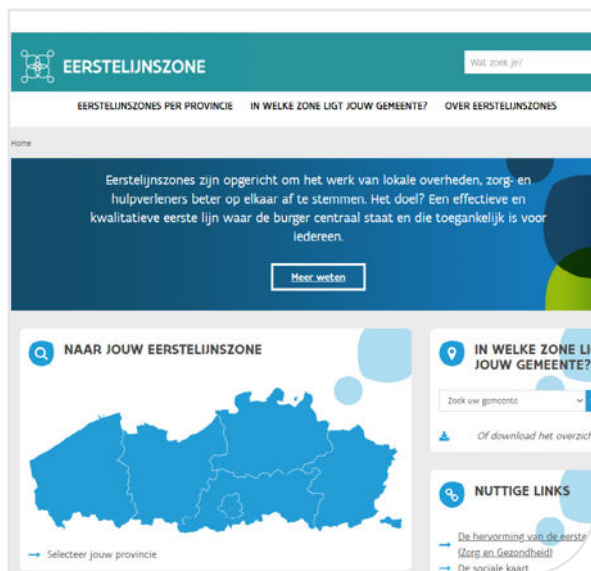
EERSTELIJNSZONE

Wat zoek je?

EERSTELIJNSZONES PER PROVINCIE IN WELKE ZONE LIGT JOUW GEMEENTE? OVER EERSTELIJNSZONES

Home

Eerstelijnszones zijn opgericht om het werk van lokale overheden, zorg- en hulpverleners beter op elkaar af te stemmen. Het doel? Een effectieve en kwalitatieve eerste lijn waar de burger centraal staat en die toegankelijk is voor iedereen.

Meer weten

NAAR JOUW EERSTELIJNSZONE

Selecteer jouw provincie

IN WELKE ZONE LI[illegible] JOUW GEMEENTE?

Zoek uw gemeente

Of download het overzich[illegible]

NUTTIGE LINKS

De hervorming van de eerste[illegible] (Zorg en Gezondheid)

De sociale kaart